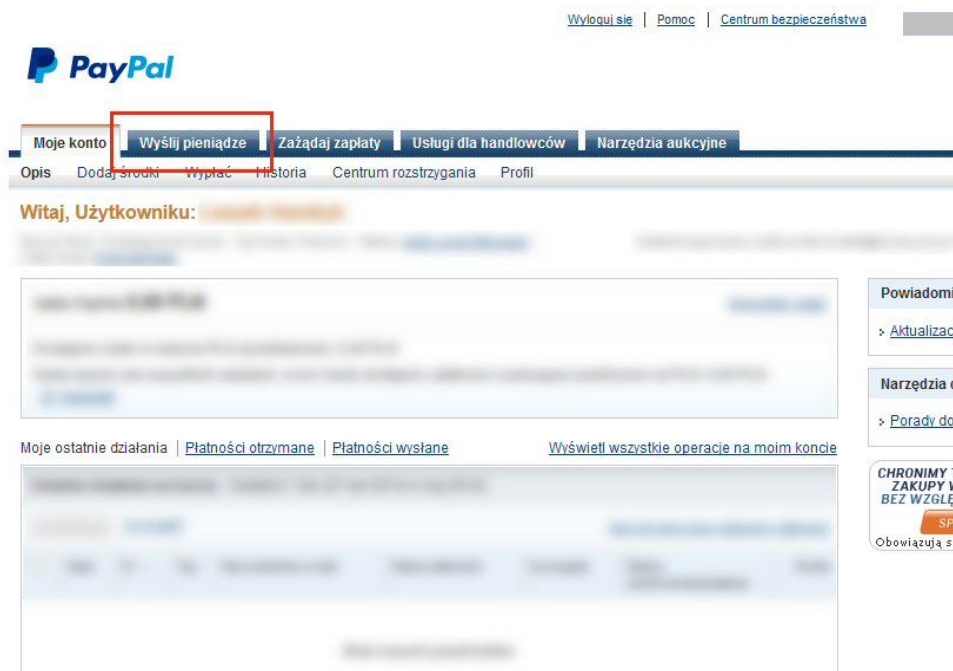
Wyloguj się | Pomoc | Centrum bezpieczeństwa

PayPal

Moje konto | Wyślij pieniądze | Zażądaj zapłaty | Usługi dla handlowców | Narzędzia aukcyjne

Opis | Dodaj środki | Wypłać | Historia | Centrum rozstrzygania | Profil

Witaj, Użytkowniku: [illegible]

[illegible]

Moje ostatnie działania | Płatności otrzymane | Płatności wysłane

Wyświetl wszystkie operacje na moim koncie

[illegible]

Powiadomi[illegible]

› Aktualizac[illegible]

Narzędzia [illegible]

› Porady do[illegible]

CHRONIMY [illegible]
ZAKUPY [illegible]
BEZ WZGLĘ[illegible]

SP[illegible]

Obowiązują s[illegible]